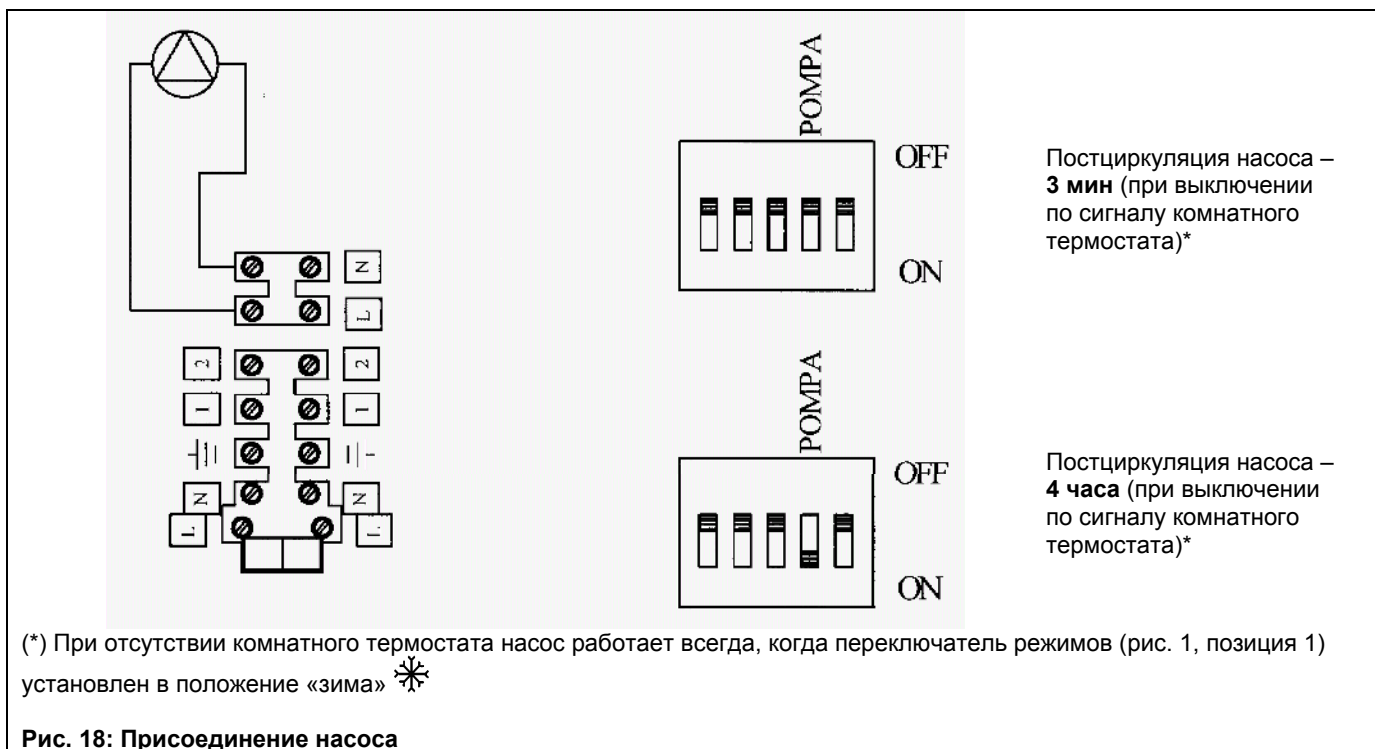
N
L
2
1
N
L
2
1
N
L

POMPA
OFF
ON

Постциркуляция насоса – **3 мин** (при выключении по сигналу комнатного термостата)*

POMPA
OFF
ON

Постциркуляция насоса – **4 часа** (при выключении по сигналу комнатного термостата)*

(*) При отсутствии комнатного термостата насос работает всегда, когда переключатель режимов (рис. 1, позиция 1) установлен в положение «зима»

**Рис. 18: Присоединение насоса**